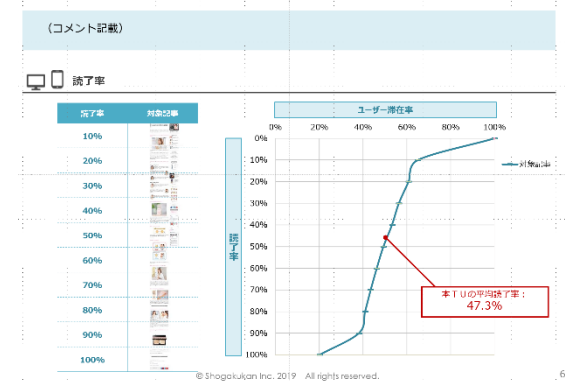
（コメント記載）

読了率

| 読了率 | 対象記事 |
|---|---|
| 10% | |
| 20% | |
| 30% | |
| 40% | |
| 50% | |
| 60% | |
| 70% | |
| 80% | |
| 90% | |
| 100% | |

ユーザー滞在率

0% 20% 40% 60% 80% 100%

0% 10% 20% 30% 40% 50% 60% 70% 80% 90% 100%

読了率

対象記事

本ＴＵの平均読了率：
47.3%

© Shogakukan Inc. 2019 All rights reserved.

6